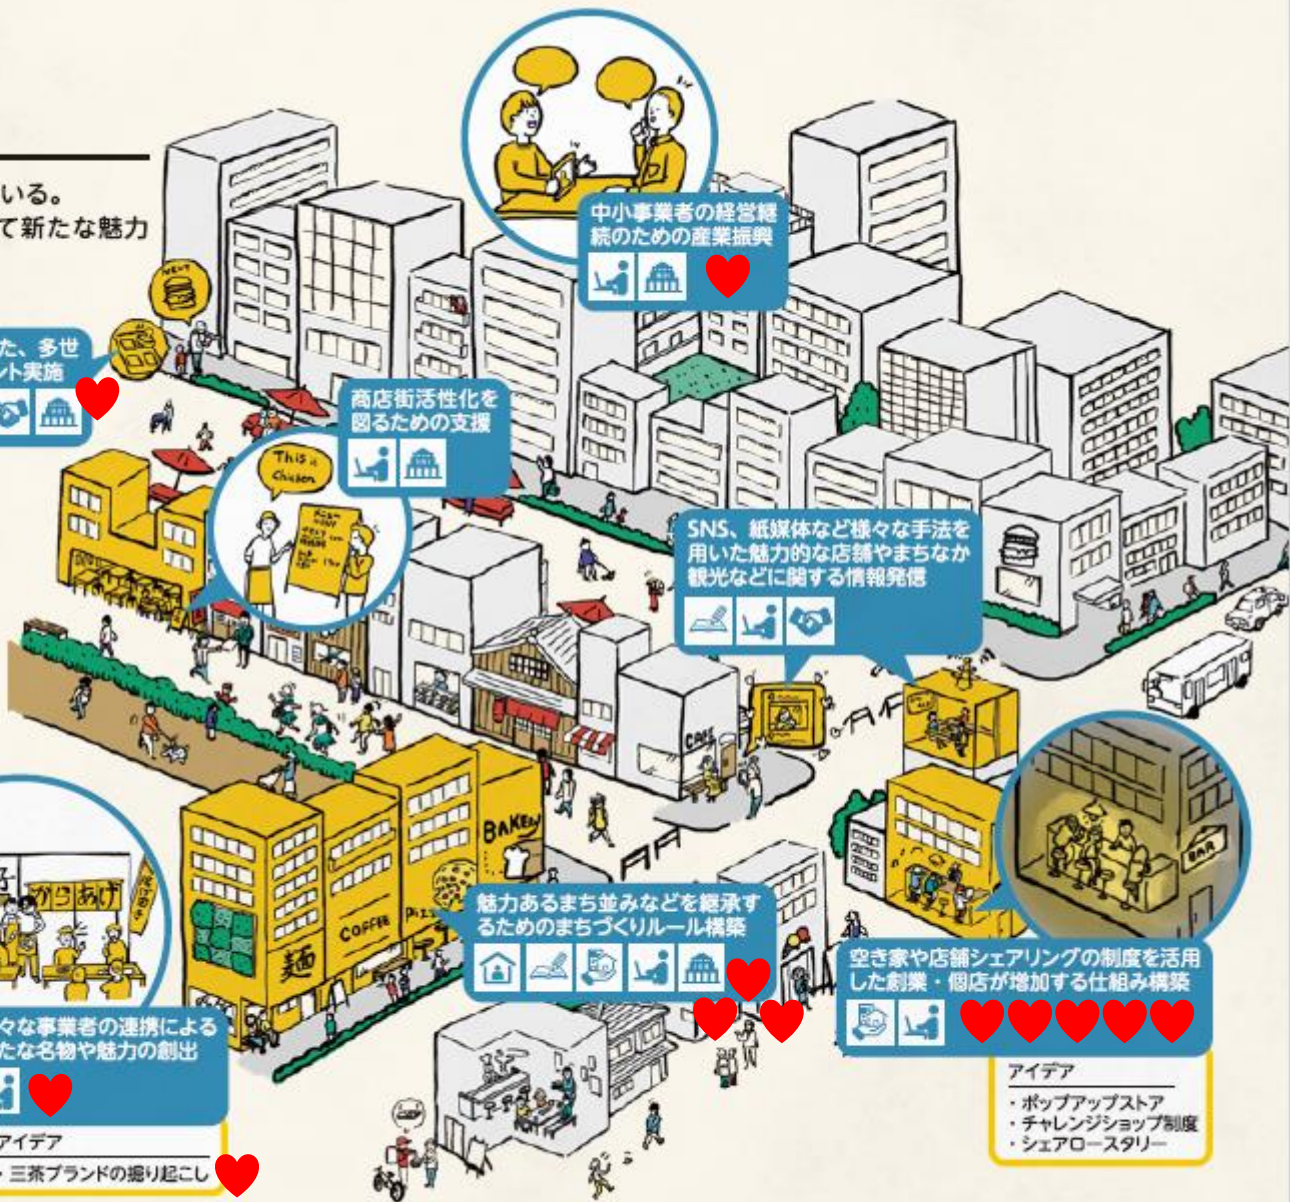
いる。
て新たな魅力

た、多世
ント実施

NEW

中小事業者の経営継続のための産業振興

商店街活性化を図るための支援

This is Chicken

SNS、紙媒体など様々な手法を用いた魅力的な店舗やまちなか観光などに関する情報発信

CAFE

BAKERY

COFFEE

PIZZA

麺

からあげ

魅力あるまち並みなどを継承するためのまちづくりルール構築

空き家や店舗シェアリングの制度を活用した創業・個店が増加する仕組み構築

BAR

々な事業者の連携による
たな名物や魅力の創出

アイデア
・三茶ブランドの掘り起こし

アイデア
・ポップアップストア
・チャレンジショップ制度
・シェアロースタリー